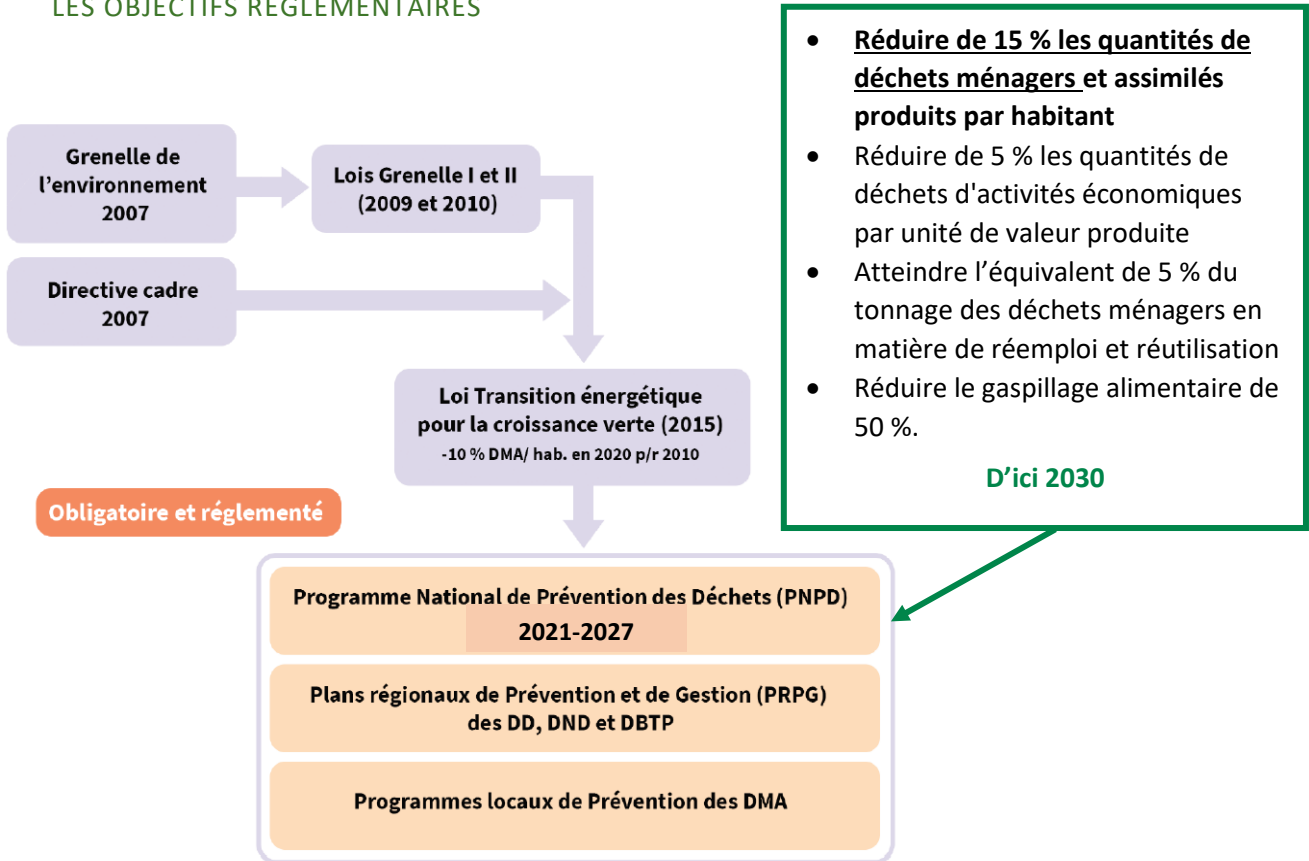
LES OBJECTIFS RÉGLEMENTAIRES

Grenelle de l'environnement 2007

Lois Grenelle I et II (2009 et 2010)

Directive cadre 2007

Loi Transition énergétique pour la croissance verte (2015)
-10 % DMA/ hab. en 2020 p/r 2010

Obligatoire et réglementé

Programme National de Prévention des Déchets (PNPD)
2021-2027

Plans régionaux de Prévention et de Gestion (PRPG) des DD, DND et DBTP

Programmes locaux de Prévention des DMA

- **Réduire de 15 % les quantités de déchets ménagers et assimilés produits par habitant**
- Réduire de 5 % les quantités de déchets d'activités économiques par unité de valeur produite
- Atteindre l'équivalent de 5 % du tonnage des déchets ménagers en matière de réemploi et réutilisation
- Réduire le gaspillage alimentaire de 50 %.

D'ici 2030